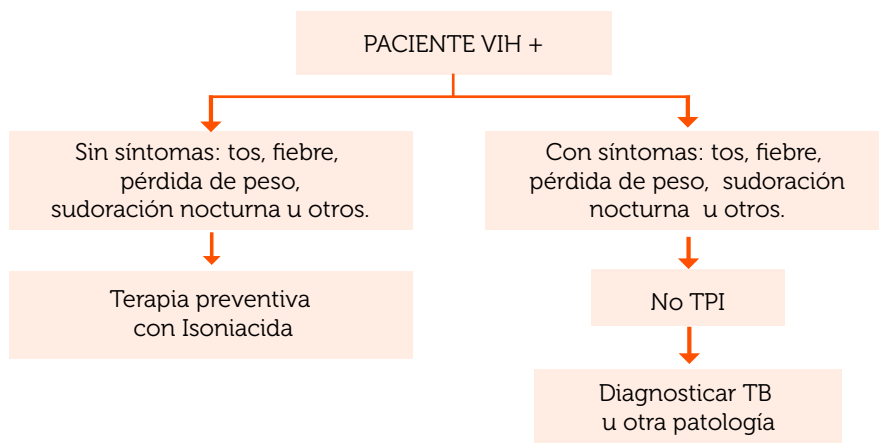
PACIENTE VIH +

Sin síntomas: tos, fiebre, pérdida de peso, sudoración nocturna u otros.

Terapia preventiva con Isoniacida

Con síntomas: tos, fiebre, pérdida de peso, sudoración nocturna u otros.

No TPI

Diagnosticar TB u otra patología